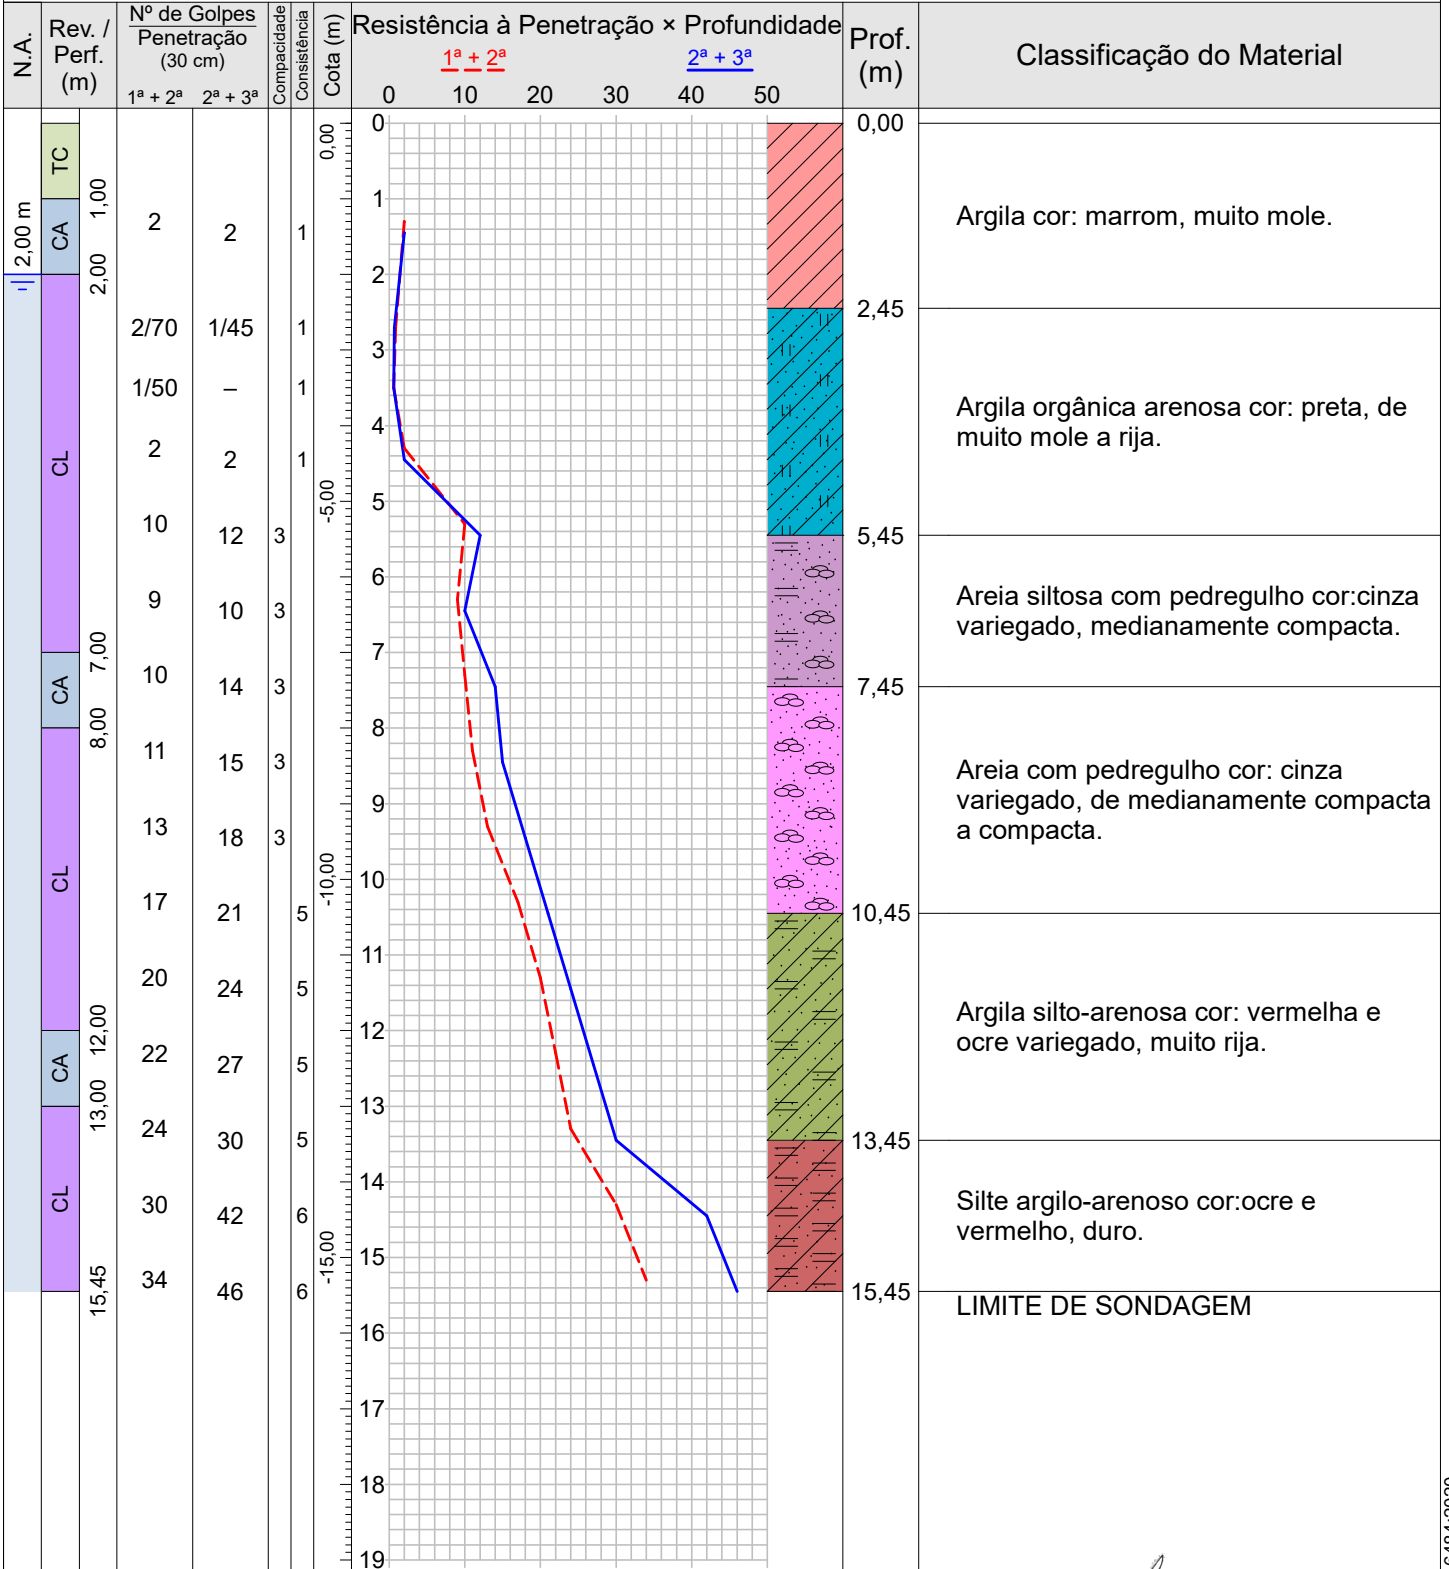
| N.A. | Rev. / Perf. (m) | Nº de Golpes Penetração (30 cm) 1ª + 2ª | 2ª + 3ª | Compacidade | Consistência | Cota (m) | Resistência à Penetração × Profundidade | Prof. (m) | Classificação do Material |
|---|---|---|---|---|---|---|---|---|---|
| 2,00 m | TC 1,00 CA 2,00 | 2 | 2 | | 1 | 0,00 | | 0,00 | Argila cor: marrom, muito mole. |
| | CL | 2/70 | 1/45 | | 1 | | | 2,45 | Argila orgânica arenosa cor: preta, de muito mole a rija. |
| | | 1/50 | – | | 1 | | | | |
| | | 2 | 2 | | 1 | -5,00 | | | |
| | | 10 | 12 | 3 | | | | 5,45 | Areia siltosa com pedregulho cor:cinza variegado, medianamente compacta. |
| | 7,00 | 9 | 10 | 3 | | | | | |
| | CA 8,00 | 10 | 14 | 3 | | | | 7,45 | Areia com pedregulho cor: cinza variegado, de medianamente compacta a compacta. |
| | CL | 11 | 15 | 3 | | | | | |
| | | 13 | 18 | 3 | | -10,00 | | | |
| | | 17 | 21 | | 5 | | | 10,45 | Argila silto-arenosa cor: vermelha e ocre variegado, muito rija. |
| | 12,00 | 20 | 24 | | 5 | | | | |
| | CA 13,00 | 22 | 27 | | 5 | | | | |
| | CL | 24 | 30 | | 5 | | | 13,45 | Silte argilo-arenoso cor:ocre e vermelho, duro. |
| | | 30 | 42 | | 6 | -15,00 | | | |
| | 15,45 | 34 | 46 | | 6 | | | 15,45 | LIMITE DE SONDAGEM |

1ª + 2ª
2ª + 3ª
0 10 20 30 40 50
0 1 2 3 4 5 6 7 8 9 10 11 12 13 14 15 16 17 18 19